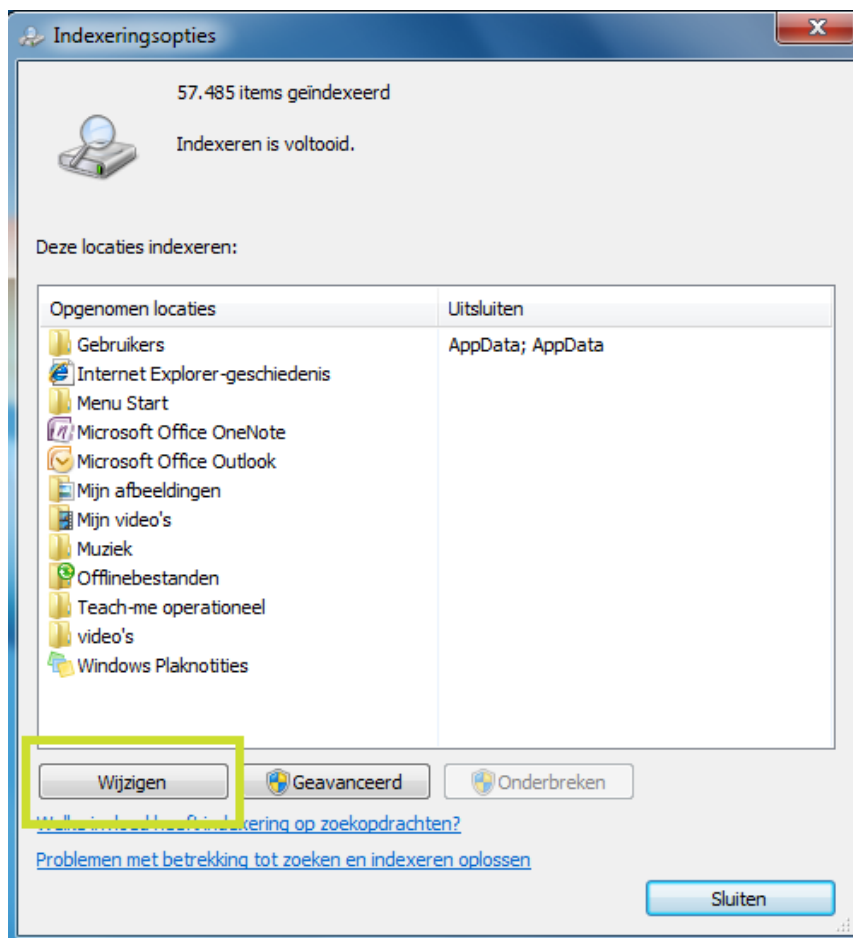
Indexeringsopties

57.485 items geïndexeerd

Indexeren is voltooid.

Deze locaties indexeren:

| Opgenomen locaties | Uitsluiten |
|---|---|
| Gebruikers | AppData; AppData |
| Internet Explorer-geschiedenis | |
| Menu Start | |
| Microsoft Office OneNote | |
| Microsoft Office Outlook | |
| Mijn afbeeldingen | |
| Mijn video's | |
| Muziek | |
| Offlinebestanden | |
| Teach-me operationeel | |
| video's | |
| Windows Plaknotities | |

Wijzigen
Geavanceerd
Onderbreken

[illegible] indexering op zoekopdrachten?

Problemen met betrekking tot zoeken en indexeren oplossen

Sluiten